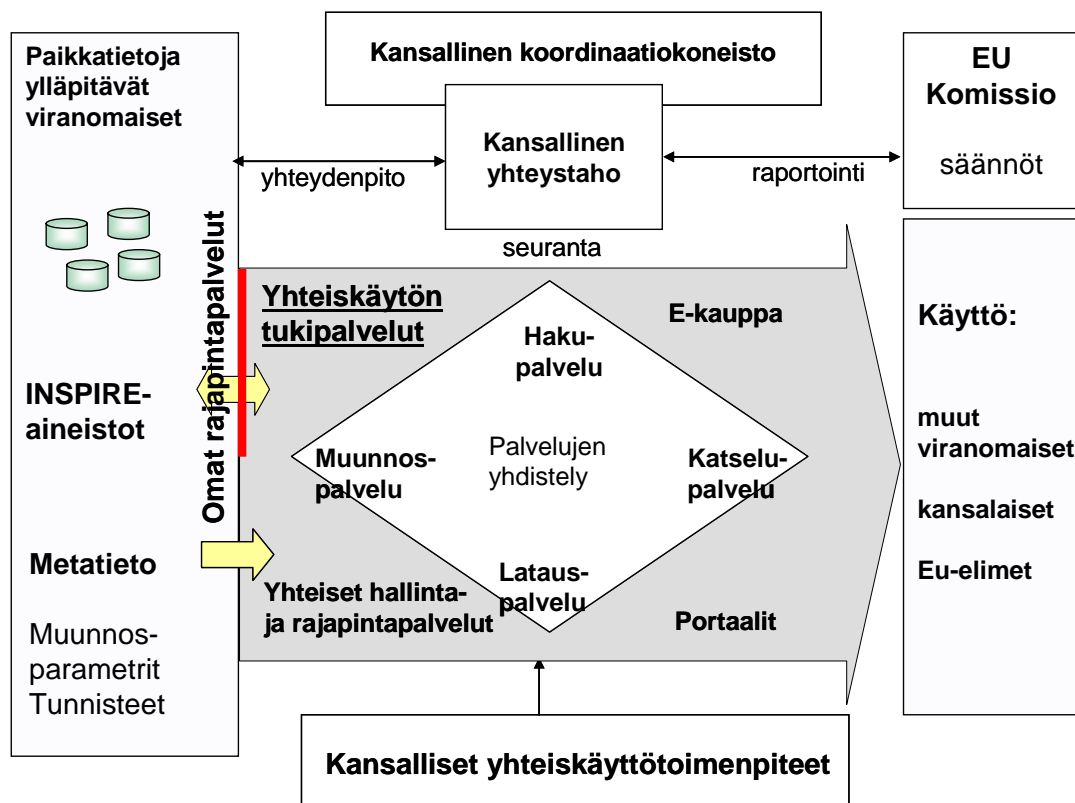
Paikkatietoja ylläpitävät viranomaiset

Kansallinen koordinaatiokoneisto

EU Komissio

Kansallinen yhteystaho

yhteydenpito

raportointi

säännöt

seuranta

Omat rajapintapalvelut

INSPIRE-aineistot

Metatieto

Muunnos-parametrit Tunnisteet

Yhteiskäytön tukipalvelut

Haku-palvelu

E-kauppa

Muunnos-palvelu

Palvelujen yhdistely

Katselu-palvelu

Lataus-palvelu

Yhteiset hallinta- ja rajapintapalvelut

Portaalit

Käyttö:

muut viranomaiset

kansalaiset

Eu-elimet

Kansalliset yhteiskäyttötoimenpiteet